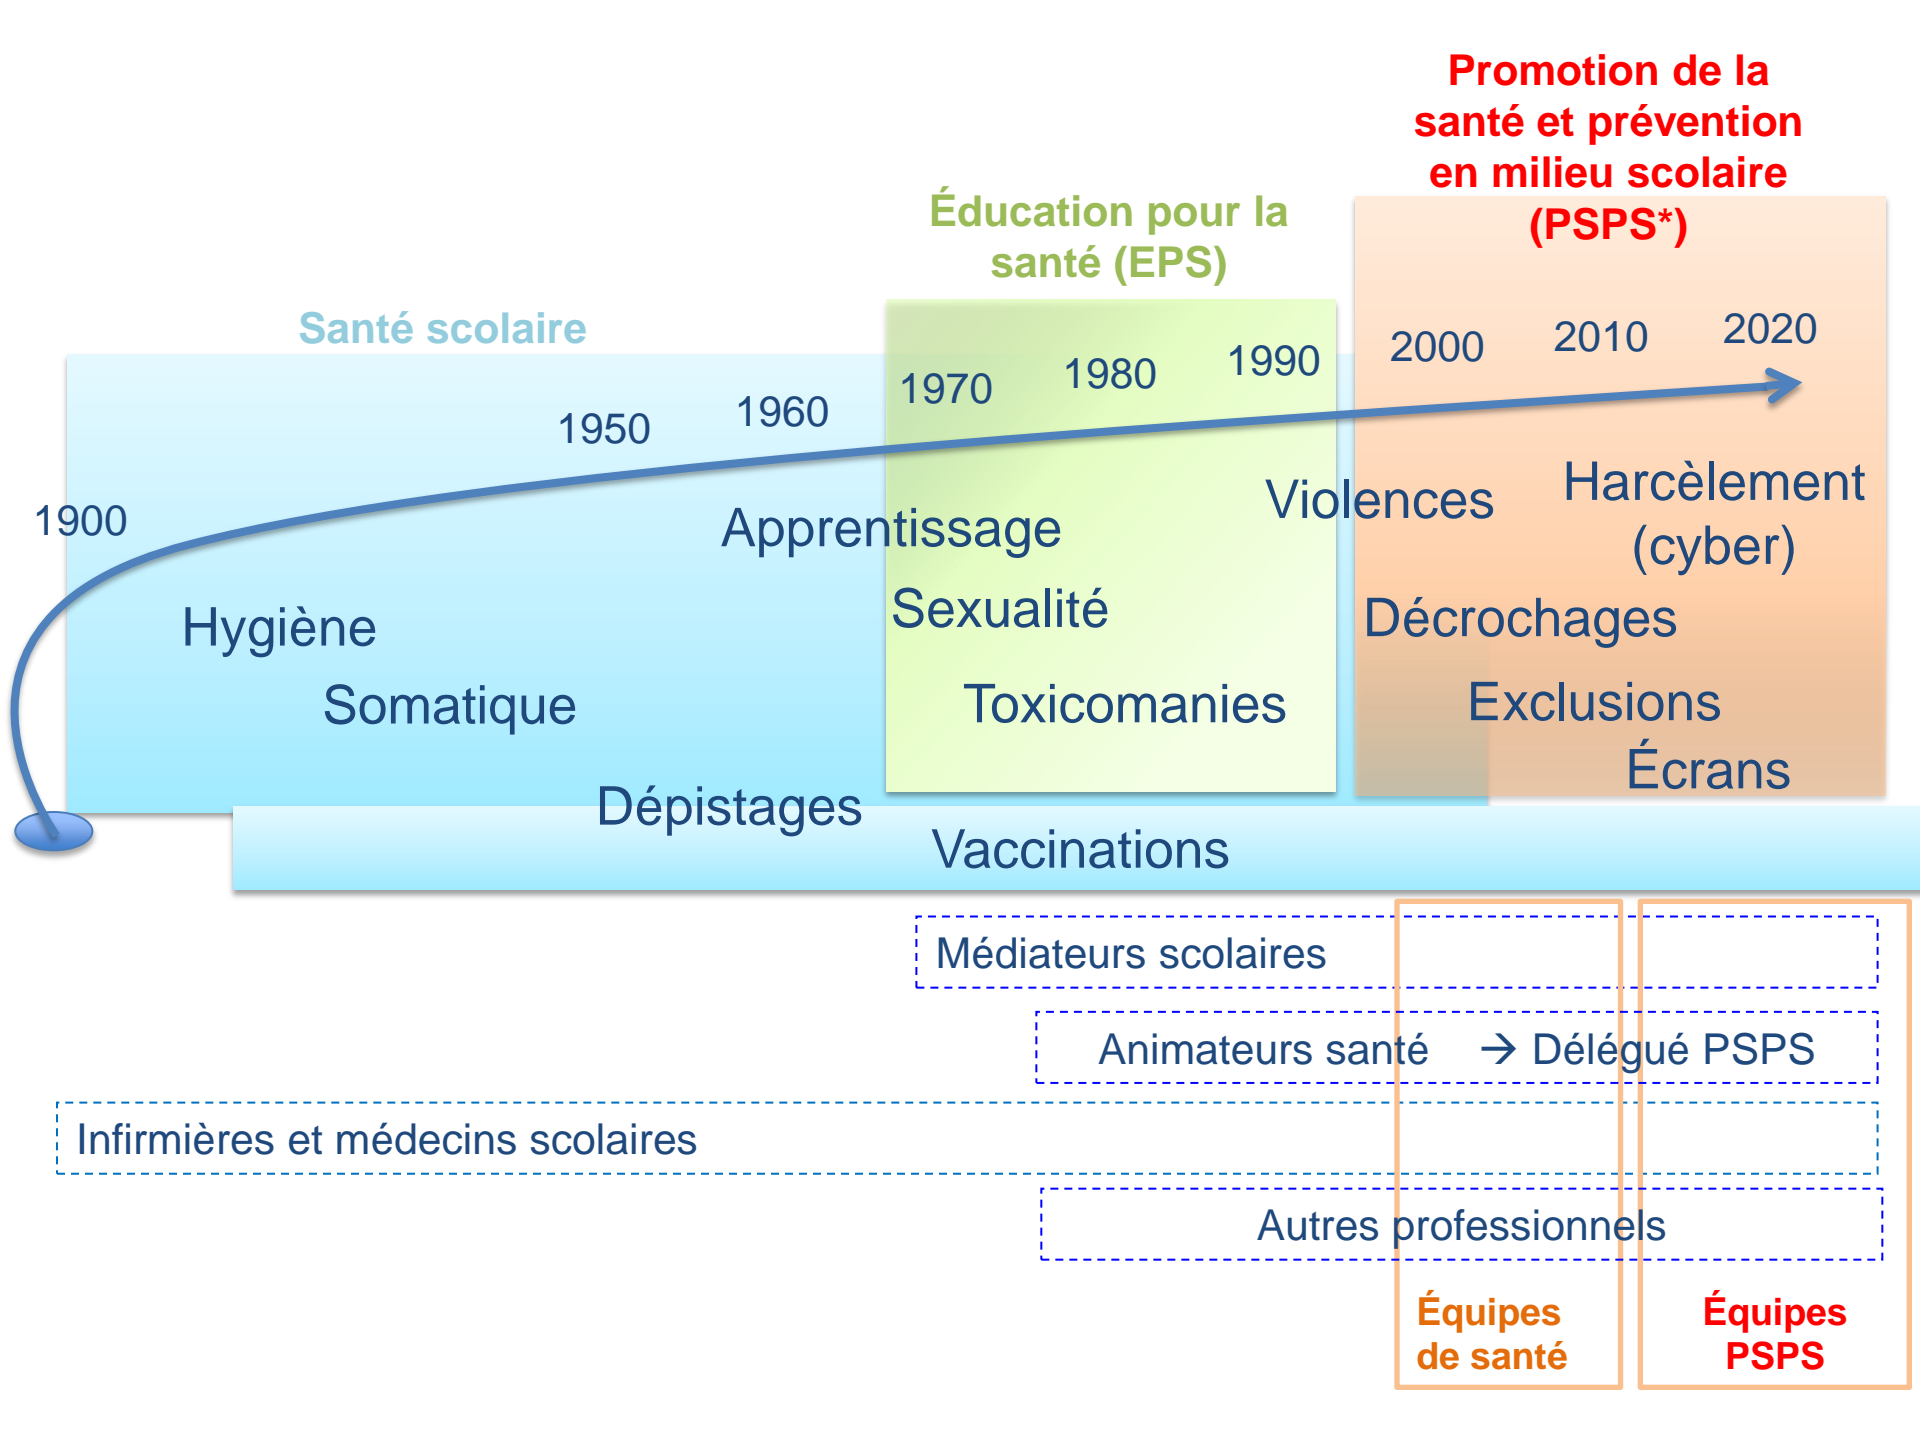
Promotion de la santé et prévention en milieu scolaire (PSPS*)

Éducation pour la santé (EPS)

Santé scolaire

2000 2010 2020

1970 1980 1990

1950 1960

1900

Violences

Harcèlement (cyber)

Apprentissage

Sexualité

Hygiène

Somatique

Décrochages

Toxicomanies

Exclusions

Écrans

Dépistages

Vaccinations

Médiateurs scolaires

Animateurs santé → Délégué PSPS

Infirmières et médecins scolaires

Autres professionnels

Équipes de santé

Équipes PSPS